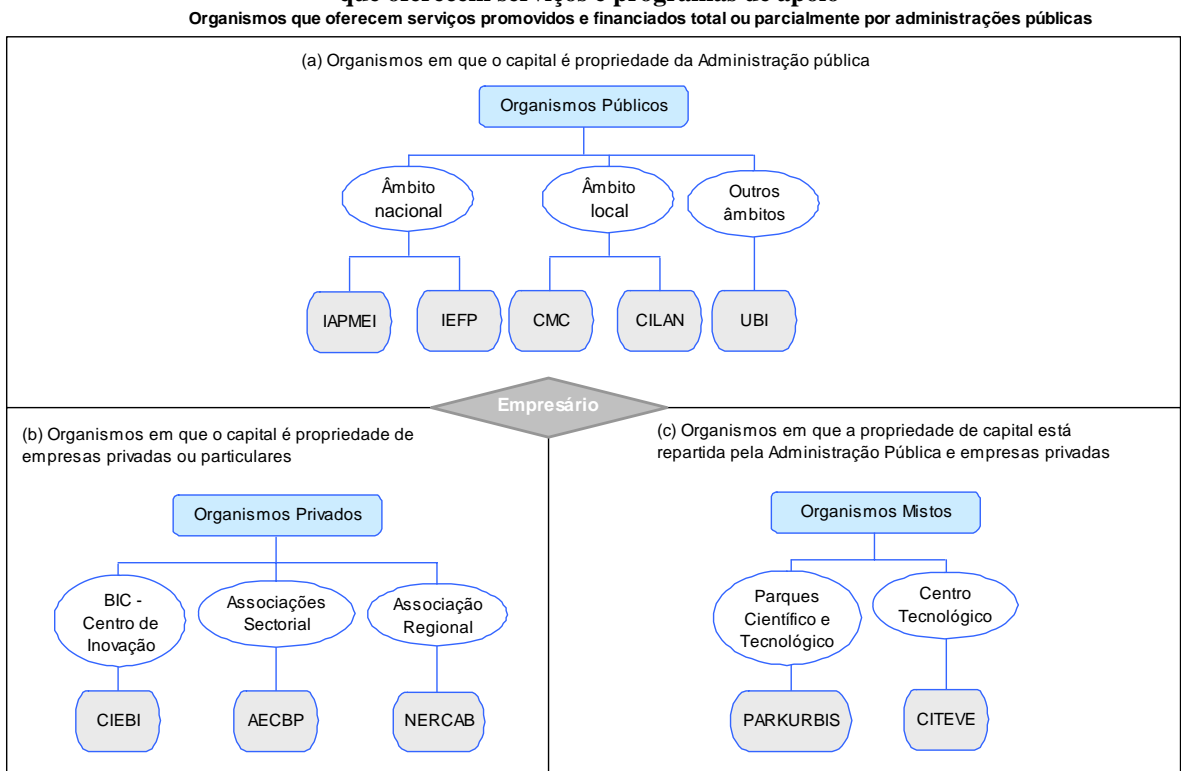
que oferecem serviços e programas de apoio
Organismos que oferecem serviços promovidos e financiados total ou parcialmente por administrações públicas

(a) Organismos em que o capital é propriedade da Administração pública

Organismos Públicos

Âmbito nacional

Âmbito local

Outros âmbitos

IAPMEI

IEFP

CMC

CILAN

UBI

Empresário

(b) Organismos em que o capital é propriedade de empresas privadas ou particulares

Organismos Privados

BIC - Centro de Inovação

Associações Sectorial

Associação Regional

CIEBI

AECBP

NERCAB

(c) Organismos em que a propriedade de capital está repartida pela Administração Pública e empresas privadas

Organismos Mistos

Parques Científico e Tecnológico

Centro Tecnológico

PARKURBIS

CITEVE